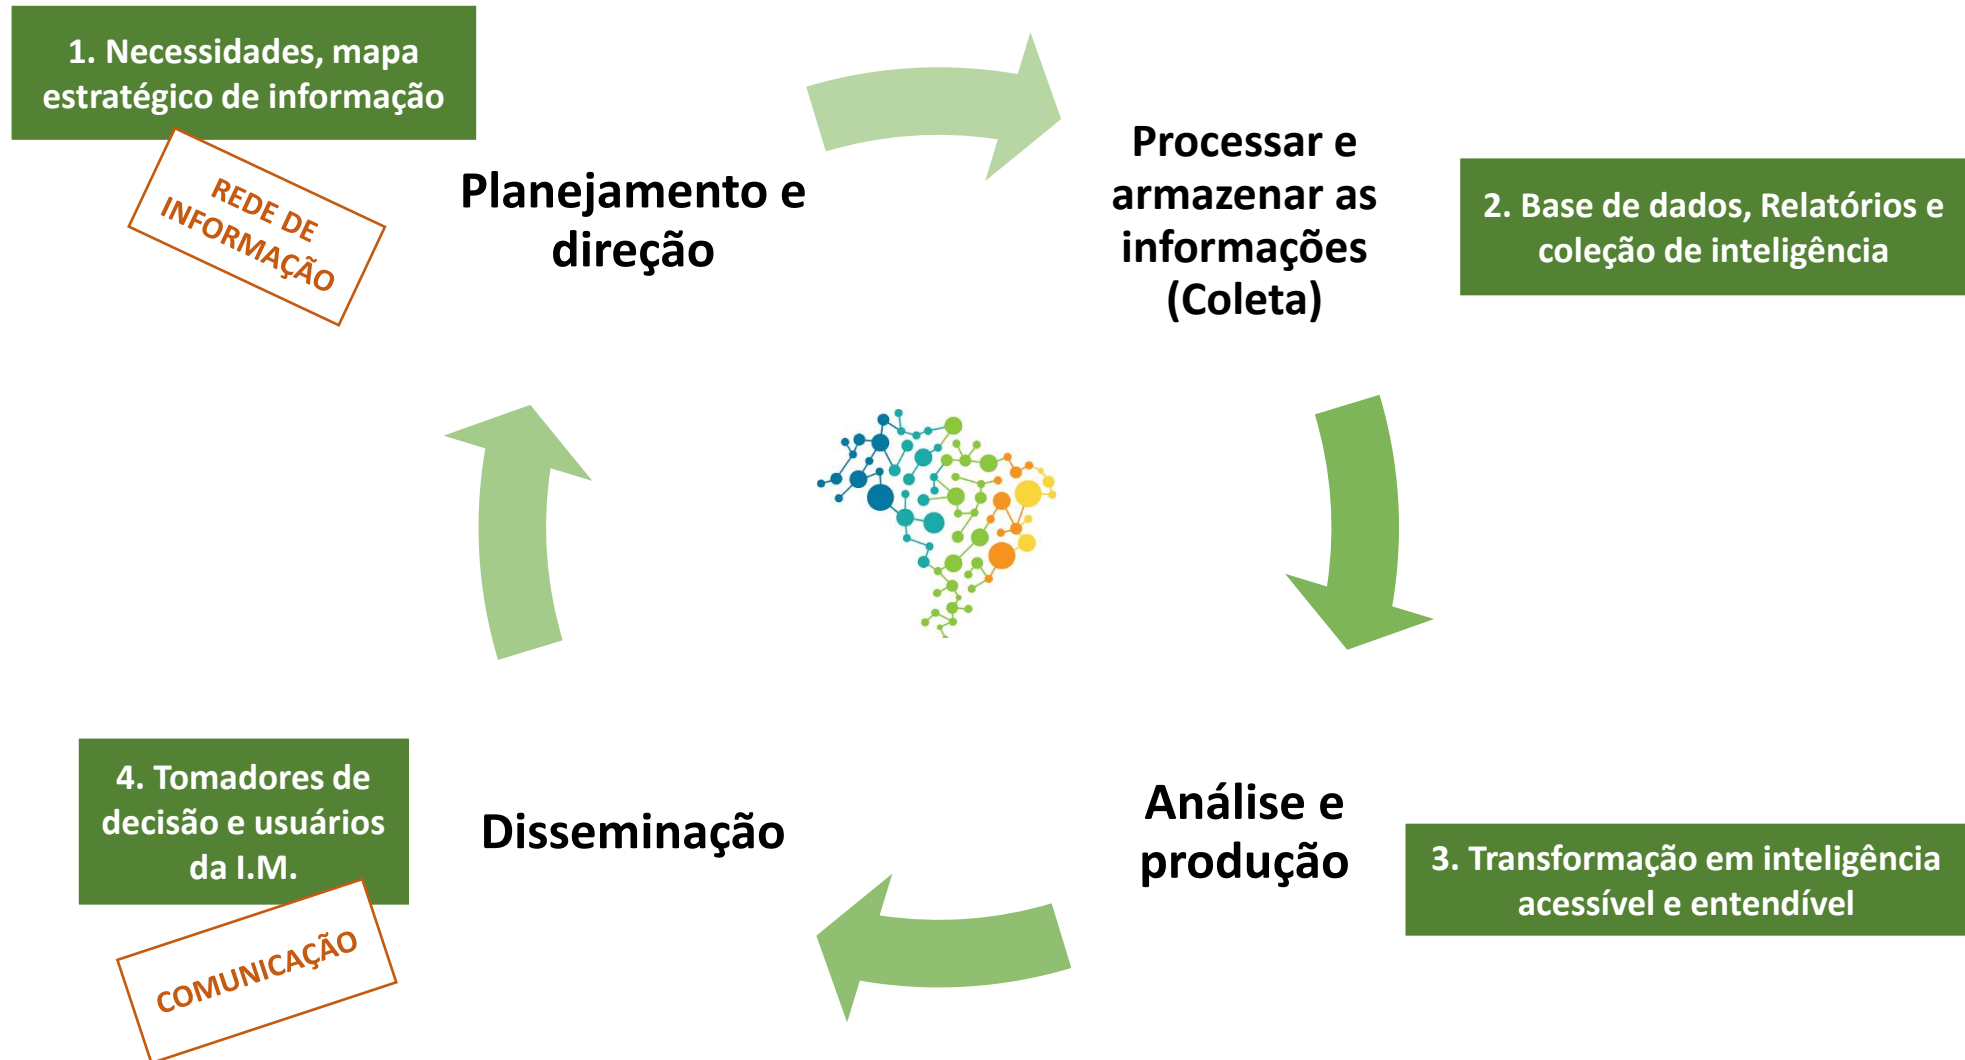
1. Necessidades, mapa estratégico de informação

REDE DE INFORMAÇÃO

Planejamento e direção

Processar e armazenar as informações (Coleta)

2. Base de dados, Relatórios e coleção de inteligência

Análise e produção

3. Transformação em inteligência acessível e entendível

Disseminação

4. Tomadores de decisão e usuários da I.M.

COMUNICAÇÃO